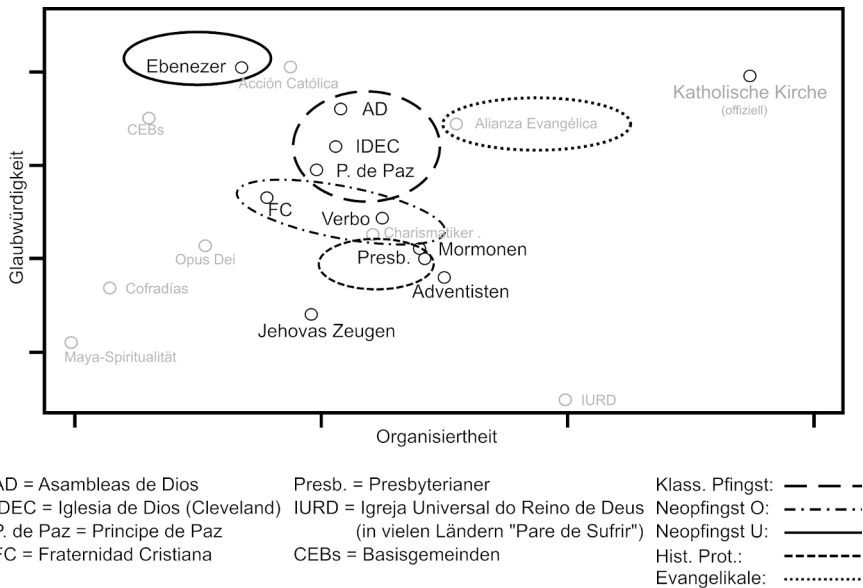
Ebenezer
Acción Católica
Katholische Kirche
(offiziell)
AD
Alianza Evangélica
CEBs
IDEC
P. de Paz
FC
Verbo
Charismatiker .
Mormonen
Opus Dei
Presb.
Cofradías
Adventisten
Jehovas Zeugen
Maya-Spiritualität
IURD

Glaubwürdigkeit

Organisiertheit

AD = Asambleas de Dios
IDEC = Iglesia de Dios (Cleveland)
P. de Paz = Principe de Paz
FC = Fraternidad Cristiana

Presb. = Presbyterianer
IURD = Igreja Universal do Reino de Deus (in vielen Ländern "Pare de Sufrir")
CEBs = Basisgemeinden

Klass. Pfingst:
Neopfingst O:
Neopfingst U:
Hist. Prot.:
Evangelikale: